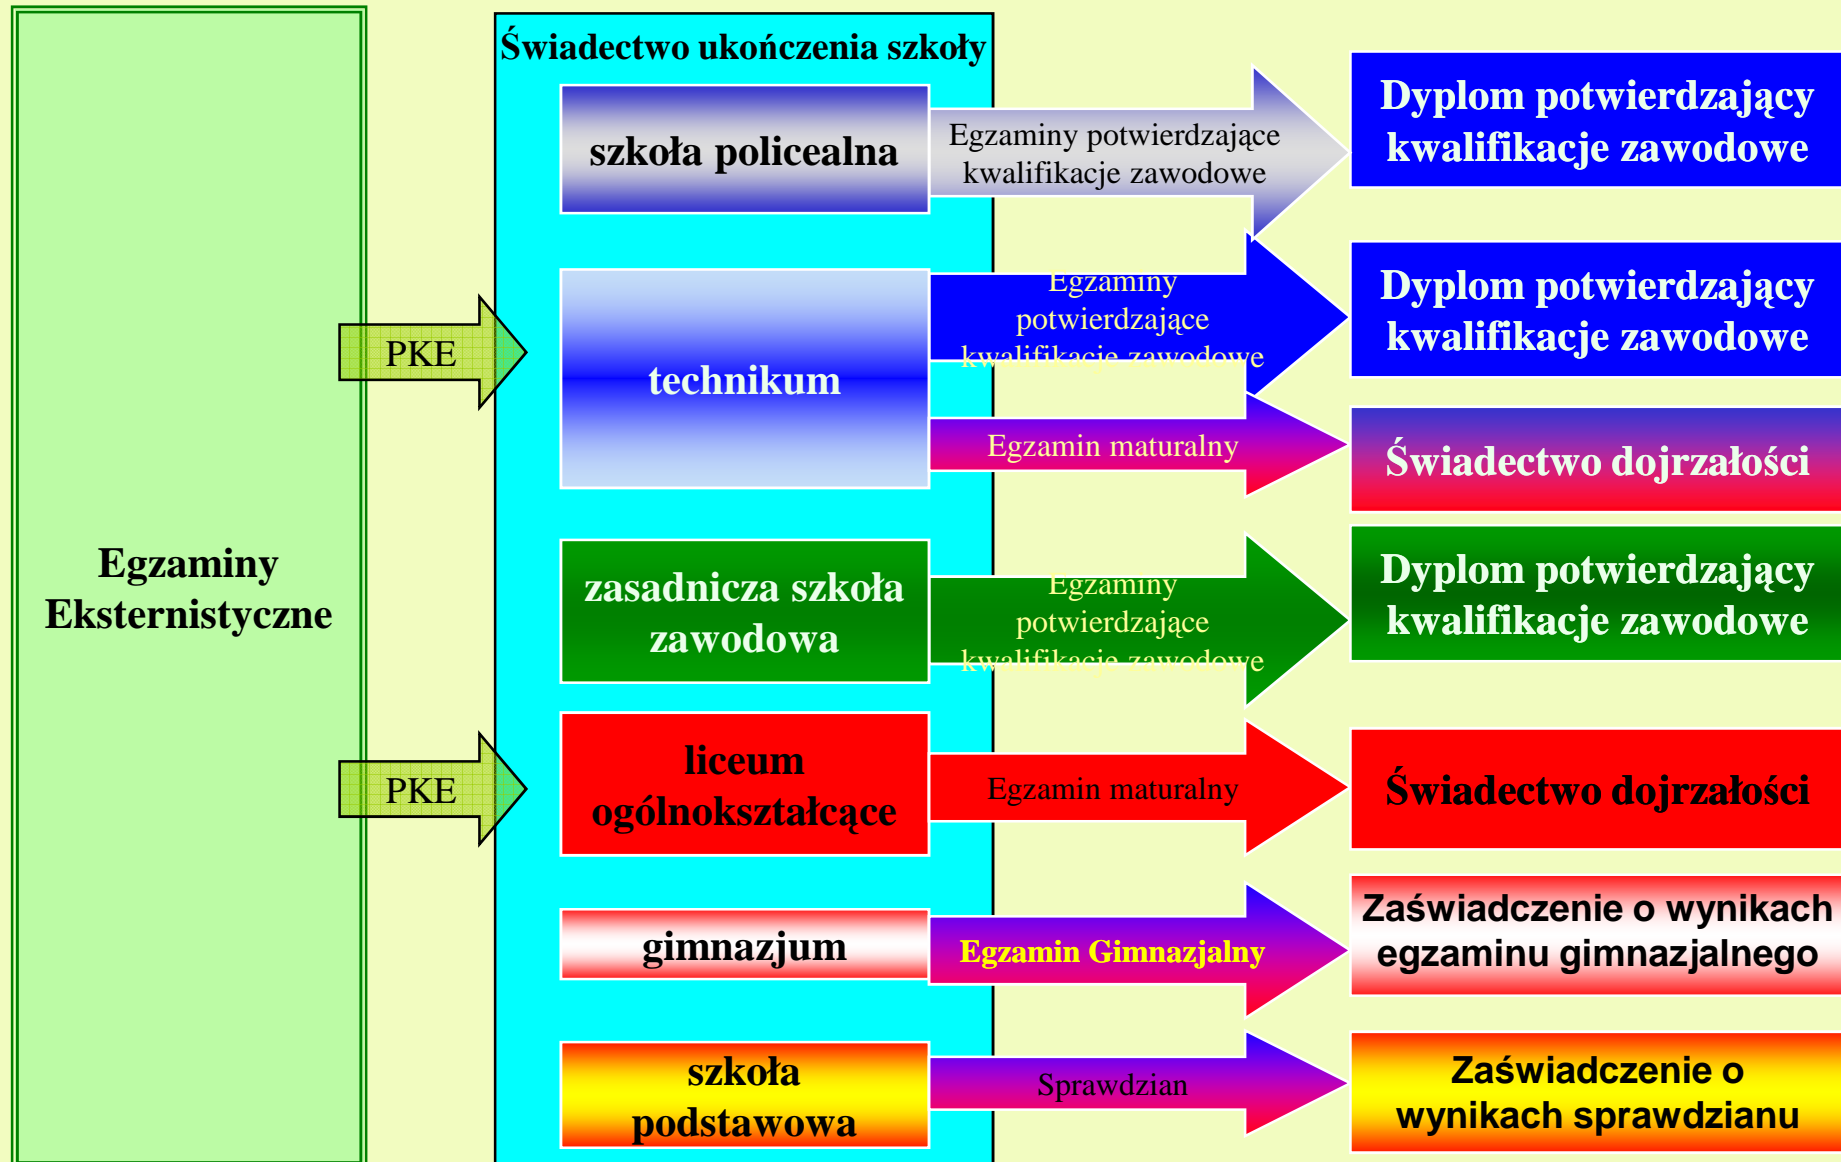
Egzaminy Eksternistyczne

PKE

PKE

Świadectwo ukończenia szkoły

szkoła policealna

Egzaminy potwierdzające kwalifikacje zawodowe

Dyplom potwierdzający kwalifikacje zawodowe

technikum

Egzaminy potwierdzające kwalifikacje zawodowe

Dyplom potwierdzający kwalifikacje zawodowe

Egzamin maturalny

Świadectwo dojrzałości

zasadnicza szkoła zawodowa

Egzaminy potwierdzające kwalifikacje zawodowe

Dyplom potwierdzający kwalifikacje zawodowe

liceum ogólnokształcące

Egzamin maturalny

Świadectwo dojrzałości

gimnazjum

Egzamin Gimnazjalny

Zaświadczenie o wynikach egzaminu gimnazjalnego

szkoła podstawowa

Sprawdzian

Zaświadczenie o wynikach sprawdzianu